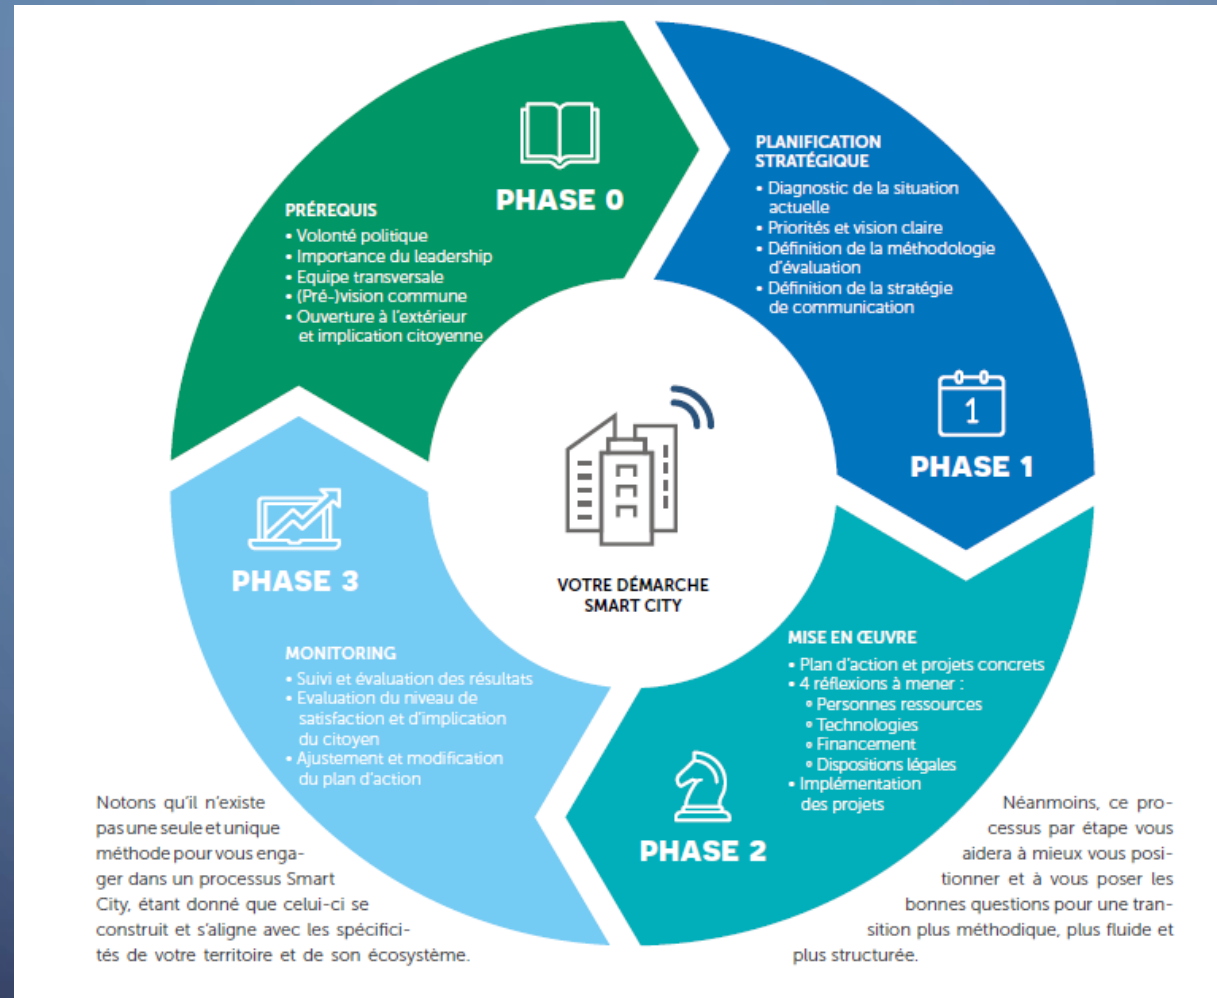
PHASE 0

PRÉREQUIS
• Volonté politique
• Importance du leadership
• Equipe transversale
• (Pré-)vision commune
• Ouverture à l'extérieur et implication citoyenne

PLANIFICATION STRATÉGIQUE
• Diagnostic de la situation actuelle
• Priorités et vision claire
• Définition de la méthodologie d'évaluation
• Définition de la stratégie de communication

1

PHASE 1

VOTRE DÉMARCHE SMART CITY

PHASE 3

MONITORING
• Suivi et évaluation des résultats
• Evaluation du niveau de satisfaction et d'implication du citoyen
• Ajustement et modification du plan d'action

MISE EN ŒUVRE
• Plan d'action et projets concrets
• 4 réflexions à mener :
 • Personnes ressources
 • Technologies
 • Financement
 • Dispositions légales
• Implémentation des projets

PHASE 2

Notons qu'il n'existe pas une seule et unique méthode pour vous engager dans un processus Smart City, étant donné que celui-ci se construit et s'aligne avec les spécificités de votre territoire et de son écosystème.

Néanmoins, ce processus par étape vous aidera à mieux vous positionner et à vous poser les bonnes questions pour une transition plus méthodique, plus fluide et plus structurée.